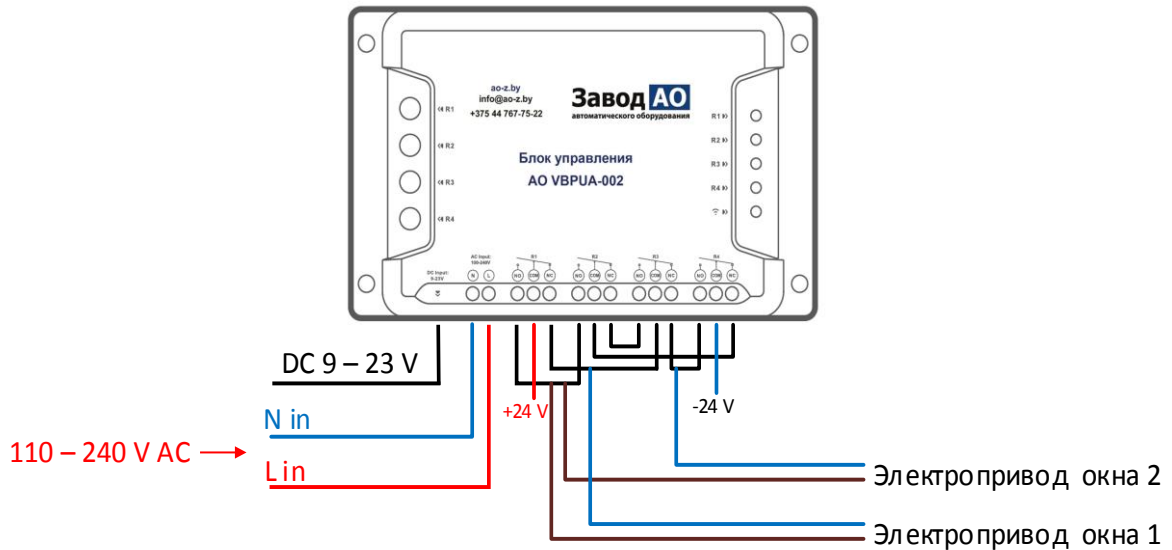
ao-z.by
info@ao-z.by
+375 44 767-75-22

Завод АО
автоматического оборудования

Блок управления
AO VBPUA-002

R1
R2
R3
R4

R1
R2
R3
R4

DC Input: 9-23V

AC Input: 100-240V
N L

R1
NO COM NC

R2
NO COM NC

R3
NO COM NC

R4
NO COM NC

DC 9 – 23 V

N in

110 – 240 V AC

L in

+24 V

-24 V

Электропривод окна 2

Электропривод окна 1